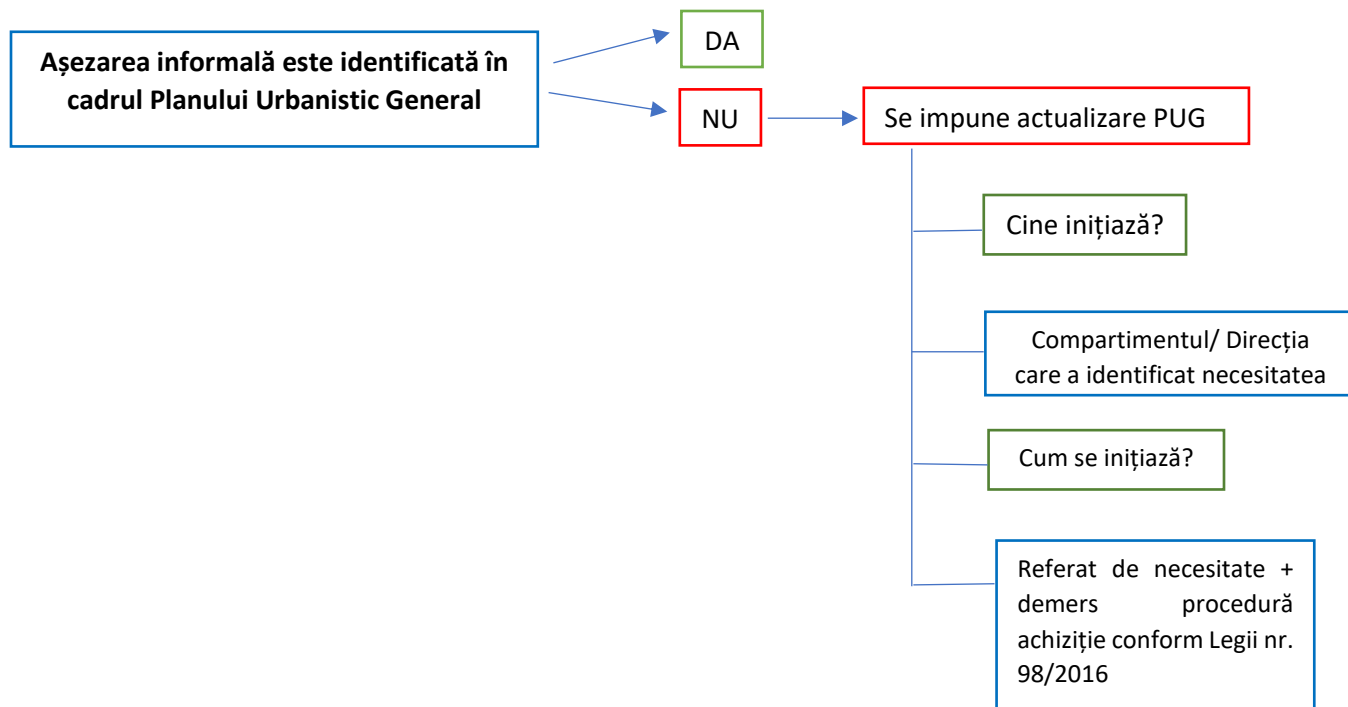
Așezarea informală este identificată în cadrul Planului Urbanistic General

DA

NU

Se impune actualizare PUG

Cine inițiază?

Compartimentul/ Direcția care a identificat necesitatea

Cum se inițiază?

Referat de necesitate + demers procedură achiziție conform Legii nr. 98/2016